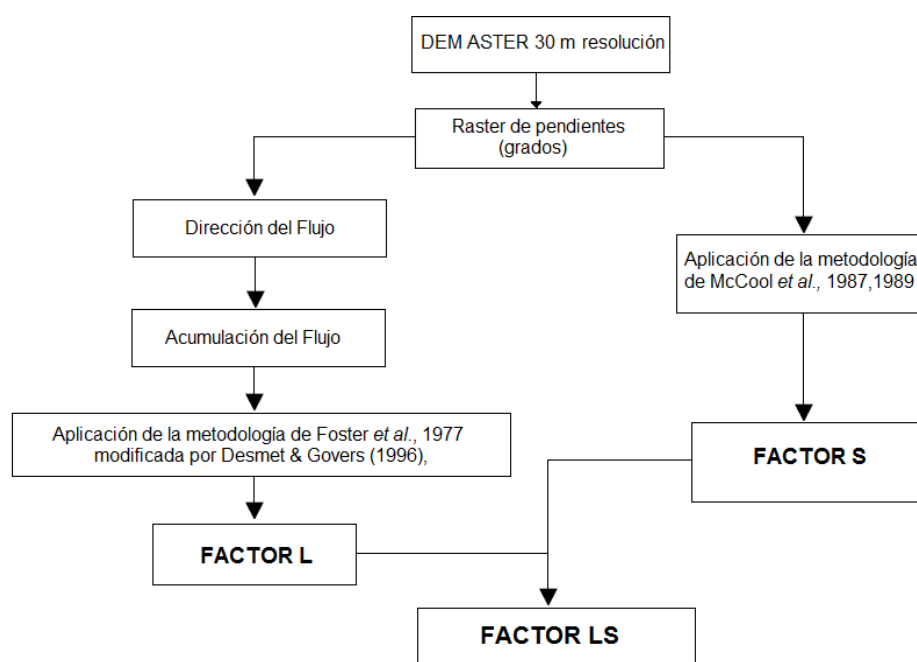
DEM ASTER 30 m resolución

Raster de pendientes (grados)

Dirección del Flujo

Aplicación de la metodología de McCool et al., 1987,1989

Acumulación del Flujo

Aplicación de la metodología de Foster et al., 1977 modificada por Desmet & Govers (1996),

FACTOR S

FACTOR L

FACTOR LS